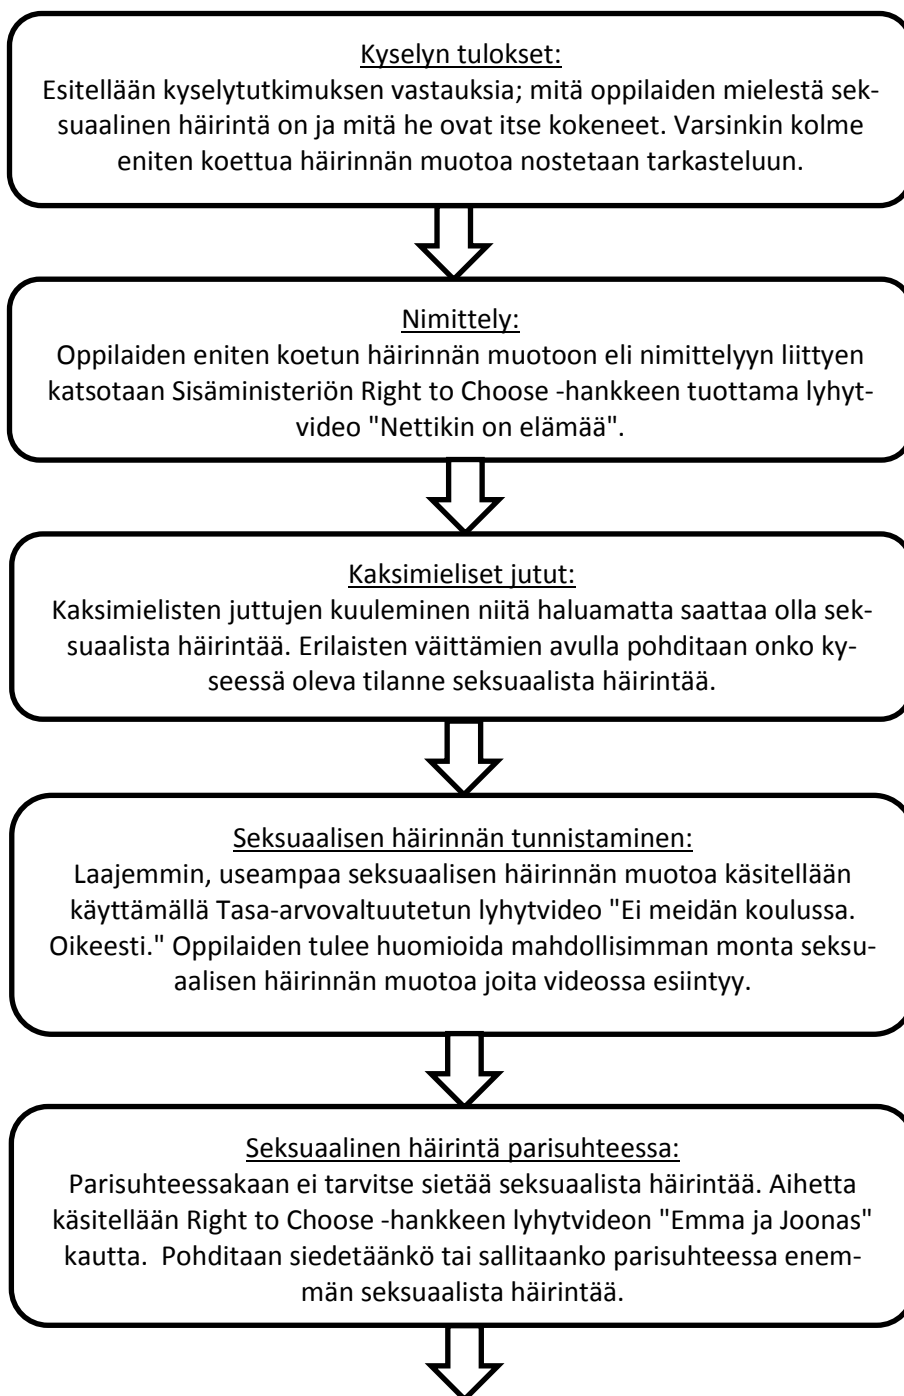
Kyselyn tulokset:
Esitellään kyselytutkimuksen vastauksia; mitä oppilaiden mielestä seksuaalinen häirintä on ja mitä he ovat itse kokeneet. Varsinkin kolme eniten koettua häirinnän muotoa nostetaan tarkasteluun.

Nimittely:
Oppilaiden eniten koetun häirinnän muotoon eli nimittelyyn liittyen katsotaan Sisäministeriön Right to Choose -hankkeen tuottama lyhytvideo "Nettikin on elämää".

Kaksimieliset jutut:
Kaksimielisten juttujen kuuleminen niitä haluamatta saattaa olla seksuaalista häirintää. Erilaisten väittämien avulla pohditaan onko kyseessä oleva tilanne seksuaalista häirintää.

Seksuaalisen häirinnän tunnistaminen:
Laajemmin, useampaa seksuaalisen häirinnän muotoa käsitellään käyttämällä Tasa-arvovaltuutetun lyhytvideo "Ei meidän koulussa. Oikeesti." Oppilaiden tulee huomioida mahdollisimman monta seksuaalisen häirinnän muotoa joita videossa esiintyy.

Seksuaalinen häirintä parisuhteessa:
Parisuhteessakaan ei tarvitse sietää seksuaalista häirintää. Aihetta käsitellään Right to Choose -hankkeen lyhytvideon "Emma ja Joonas" kautta. Pohditaan siedetäänkö tai sallitaanko parisuhteessa enemmän seksuaalista häirintää.